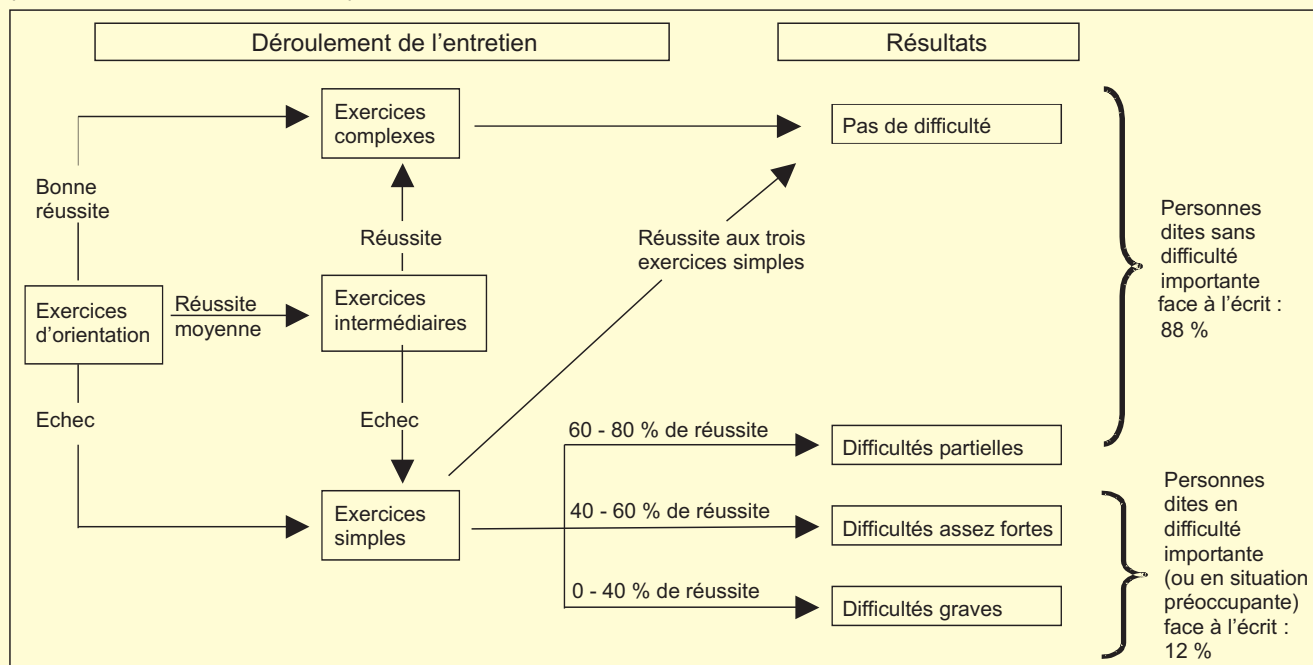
Déroulement de l'entretien

Résultats

Exercices complexes

Pas de difficulté

Bonne réussite

Réussite

Réussite aux trois exercices simples

Personnes dites sans difficulté importante face à l'écrit : 88 %

Exercices d'orientation

Réussite moyenne

Exercices intermédiaires

Echec

Echec

60 - 80 % de réussite

Difficultés partielles

Exercices simples

40 - 60 % de réussite

Difficultés assez fortes

0 - 40 % de réussite

Difficultés graves

Personnes dites en difficulté importante (ou en situation préoccupante) face à l'écrit : 12 %